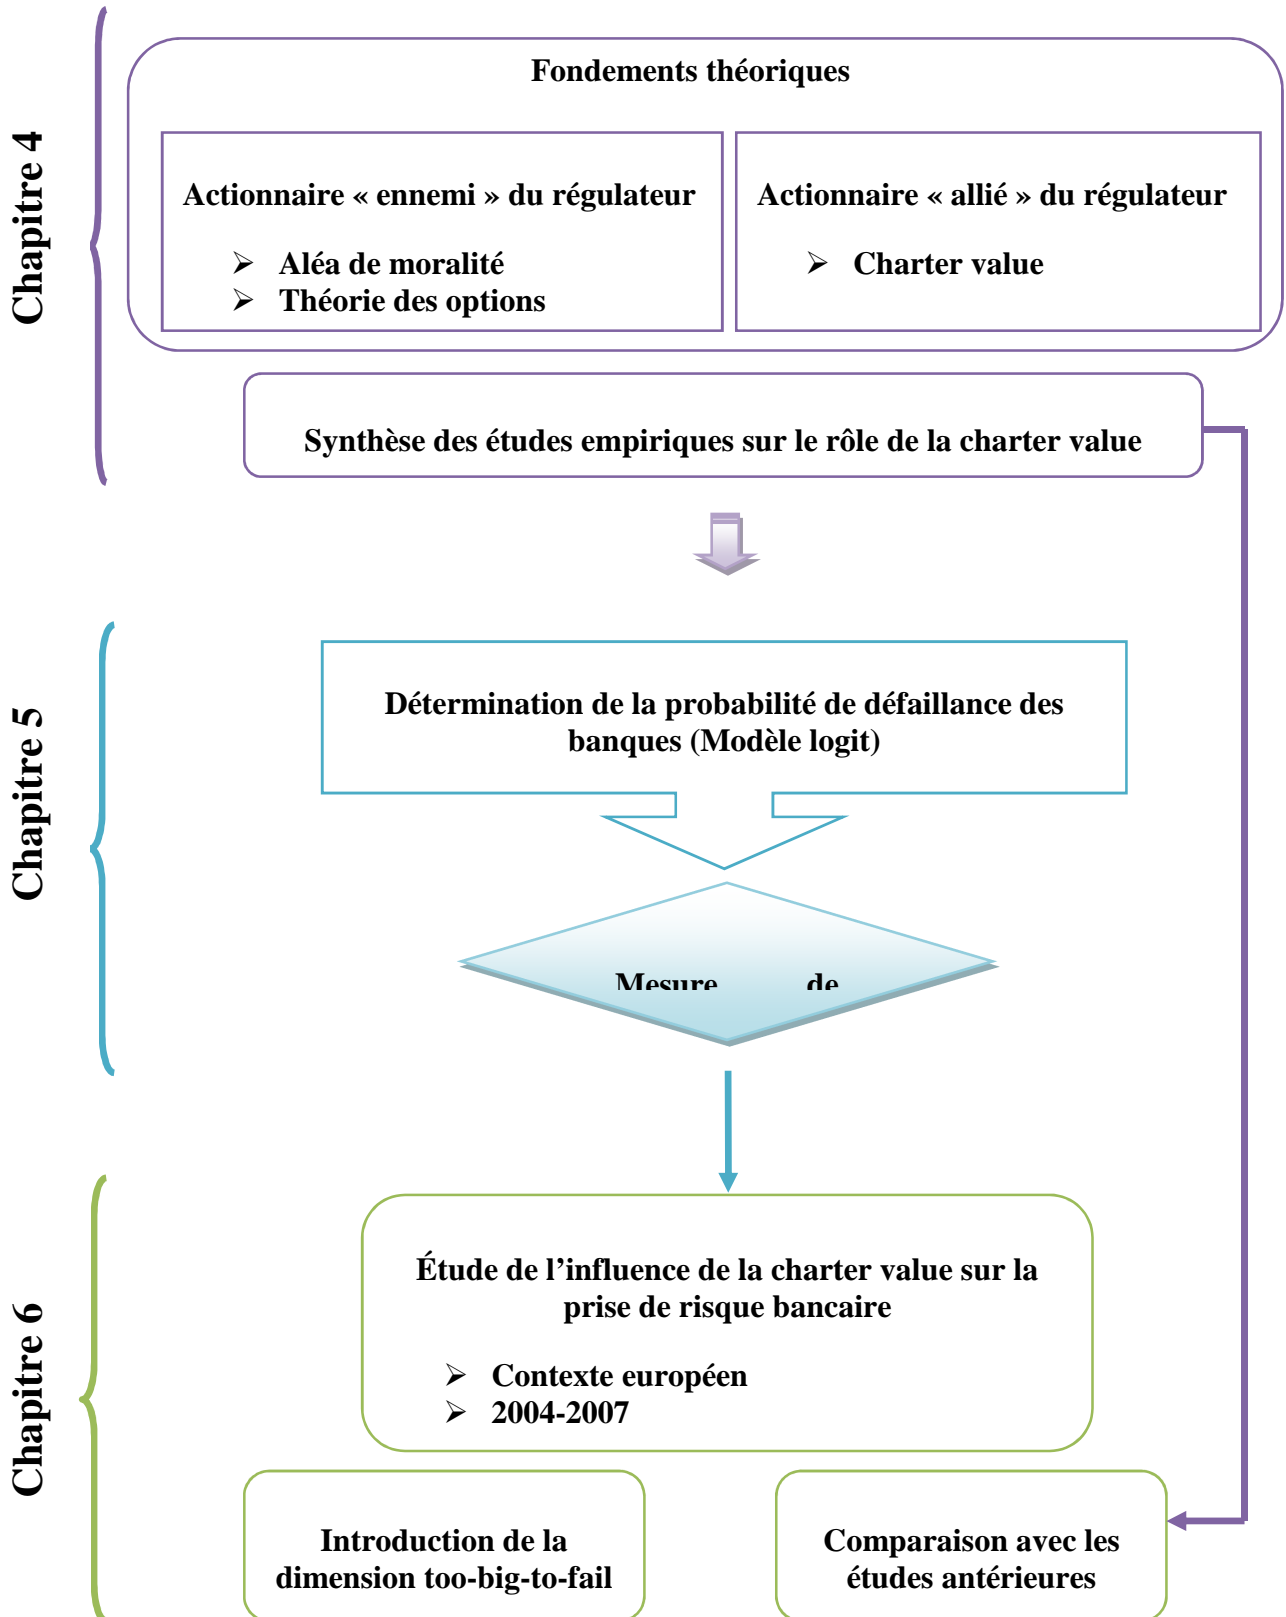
Chapitre 4

Fondements théoriques

Actionnaire « ennemi » du régulateur

➢ Aléa de moralité
➢ Théorie des options

Actionnaire « allié » du régulateur

➢ Charter value

Synthèse des études empiriques sur le rôle de la charter value

Chapitre 5

Détermination de la probabilité de défaillance des banques (Modèle logit)

Mesure de

Chapitre 6

Étude de l'influence de la charter value sur la prise de risque bancaire

➢ Contexte européen
➢ 2004-2007

Introduction de la dimension too-big-to-fail

Comparaison avec les études antérieures